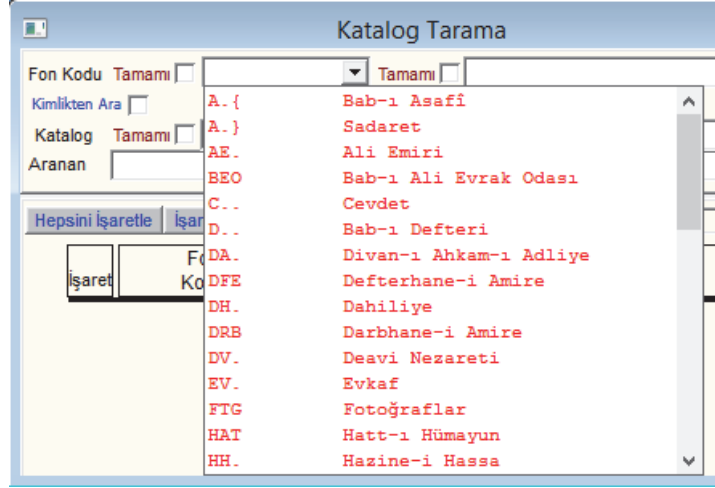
Katalog Tarama

Fon Kodu Tamamı

Tamamı

Kimlikten Ara

Katalog Tamamı

Aranan

Hepsini İşaretle İşar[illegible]

İşaret

Fo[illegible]
Ko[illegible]

| | |
|---|---|
| A.{ | Bab-ı Asafî |
| A.} | Sadaret |
| AE. | Ali Emiri |
| BEO | Bab-ı Ali Evrak Odası |
| C.. | Cevdet |
| D.. | Bab-ı Defteri |
| DA. | Divan-ı Ahkam-ı Adliye |
| DFE | Defterhane-i Amire |
| DH. | Dahiliye |
| DRB | Darbhane-i Amire |
| DV. | Deavi Nezareti |
| EV. | Evkaf |
| FTG | Fotoğraflar |
| HAT | Hatt-ı Hümayun |
| HH. | Hazine-i Hassa |